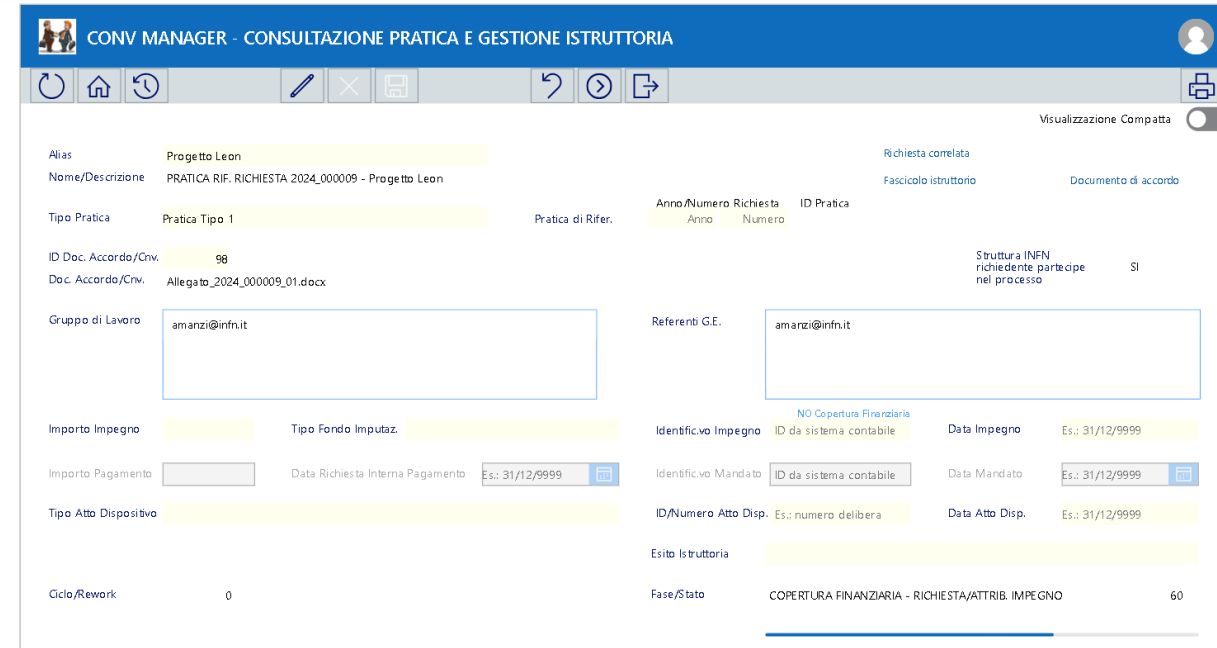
CONV MANAGER - CONSULTAZIONE PRATICA E GESTIONE ISTRUTTORIA

Visualizzazione Compatta

Alias Progetto Leon

Nome/Descrizione PRATICA RIF. RICHIESTA 2024_000009 - Progetto Leon

Richiesta correlata

Fascicolo istruttorio

Documento di accordo

Tipo Pratica Pratica Tipo 1

Pratica di Rifer.

Anno/Numero Richiesta Anno Numero

ID Pratica

ID Doc. Accordo/Cnv. 98

Doc. Accordo/Cnv. Allegato_2024_000009_01.docx

Struttura INFN richiedente partecipe nel processo SI

Gruppo di Lavoro amanzi@infn.it

Referenti G.E. amanzi@infn.it

NO Copertura Finanziaria

Importo Impegno

Tipo Fondo Imputaz.

Identific.vo Impegno ID da sistema contabile

Data Impegno Es.: 31/12/9999

Importo Pagamento

Data Richiesta Interna Pagamento Es.: 31/12/9999

Identific.vo Mandato ID da sistema contabile

Data Mandato Es.: 31/12/9999

Tipo Atto Dispositivo

ID/Numero Atto Disp. Es.: numero delibera

Data Atto Disp. Es.: 31/12/9999

Esito Istruttoria

Ciclo/Rework 0

Fase/Stato COPERTURA FINANZIARIA - RICHIESTA/ATTRIB. IMPEGNO 60